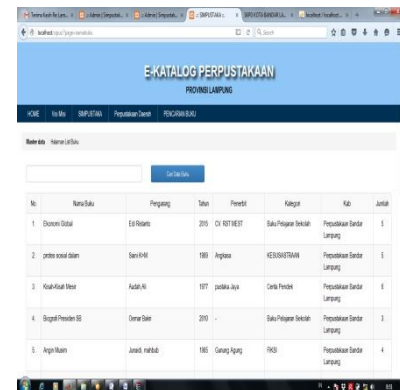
E-KATALOG PERPUSTAKAAN
PROVINSI LAMPUNG

HOME | Visi Misi | SIMPUSTAKA | Perpustakaan Daerah | PENCARIAN BUKU

Master data  Halaman List Buku

Cari Data Buku

| No. | Nama Buku | Pengarang | Tahun | Penerbit | Kategori | Kab | Jumlah |
|---|---|---|---|---|---|---|---|
| 1. | Ekonomi Global | Edi Rolanto | 2015 | CV. RST NEST | Buku Pelajaran Sekolah | Perpustakaan Bandar Lampung | 5 |
| 2. | protein sosial dalam | Bani KHM | 1980 | Angkasa | KESUSASTRAAN | Perpustakaan Bandar Lampung | 5 |
| 3. | Kisah-Kisah Mesir | Audah,Ali | 1977 | pustaka Jaya | Cerita Pendek | Perpustakaan Bandar Lampung | 6 |
| 4. | Biografi Presiden SB | Osmar Bakri | 2010 | - | Buku Pelajaran Sekolah | Perpustakaan Bandar Lampung | 3 |
| 5. | Angin Musim | Junaidi, mahbub | 1985 | Gunung Agung | FIKSI | Perpustakaan Bandar Lampung | 4 |